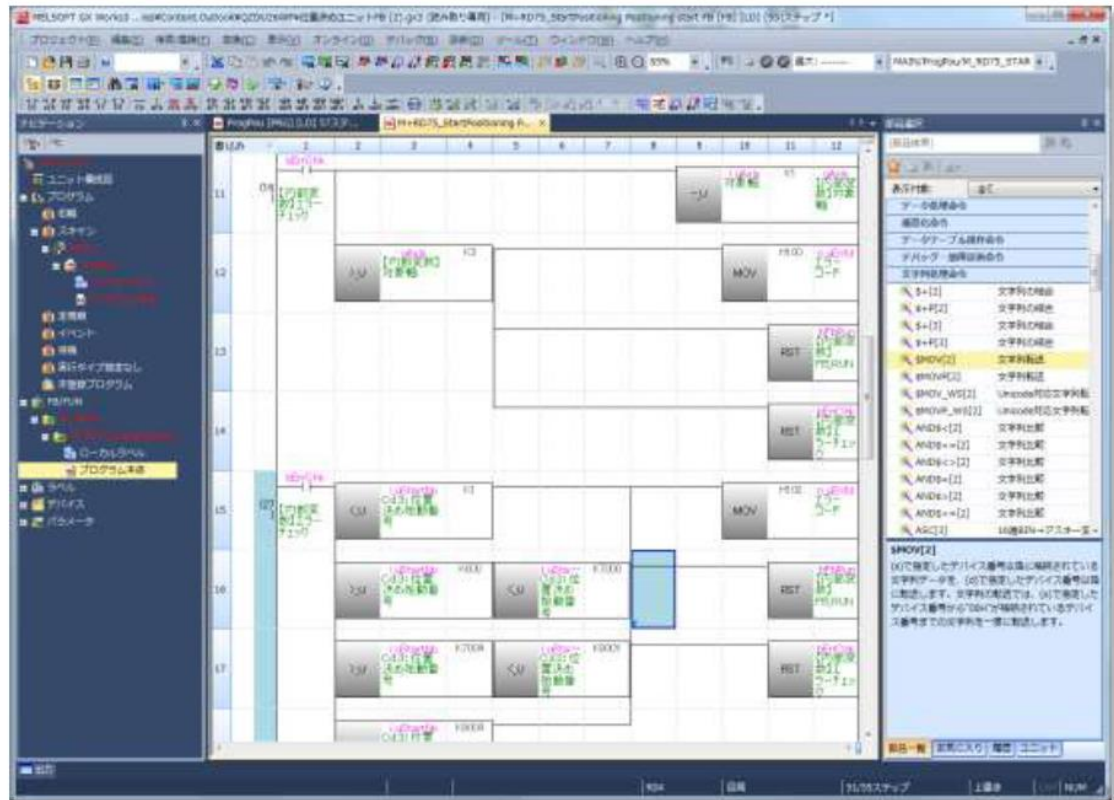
MELSOFT GX Works3 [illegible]

プロジェクト(P) 編集(E) 検索/置換(F) 変換(C) 表示(V) オンライン(O) デバッグ(B) 診断(D) ツール(T) ウィンドウ(W) ヘルプ(H)

ナビゲーション

ユニット構成
プログラム
初期
スキャン
定周期
イベント
待機
実行タイプ指定なし
未登録プログラム
FB/FUN
ローカルラベル
プログラム本体
ラベル
デバイス
パラメータ

ProgPou [PRG] [LD] 1ステップ
M+RD75_StartPositioning P...

書込み 1 2 3 4 5 6 7 8 9 10 11 12

11
12
13
14
15
16
17

-U MOV RST RST MOV RST RST

H00 H00 K0 K0 H800 K7000 K7000 K8000 K6000

部品選択

表示対象: 全て

データ処理命令
構造化命令
データテーブル操作命令
デバッグ・故障診断命令
文字列処理命令

$+(2) 文字列の結合
$+P(2) 文字列の結合
$+(3) 文字列の結合
$+P(3) 文字列の結合
$MOV(2) 文字列転送
$MOVP(2) 文字列転送
$MOV_WS(2) Unicode用文字列転
$MOVP_WS(2) Unicode用文字列転
AND$<(2) 文字列比較
AND$<=(2) 文字列比較
AND$<>(2) 文字列比較
AND$=(2) 文字列比較
AND$>(2) 文字列比較
AND$>=(2) 文字列比較
ASC(2) 16進BIN→アスキー変

$MOV(2)
(s)で指定したデバイス番号以降に格納されている文字列データを、(d)で指定したデバイス番号以降に転送します。文字列の転送では、(s)で指定したデバイス番号から"00H"が格納されているデバイス番号までの文字列を一括に転送します。

部品一覧 お気に入り 履歴 ユニット

R04 日本 71/75ステップ 上書き NUM